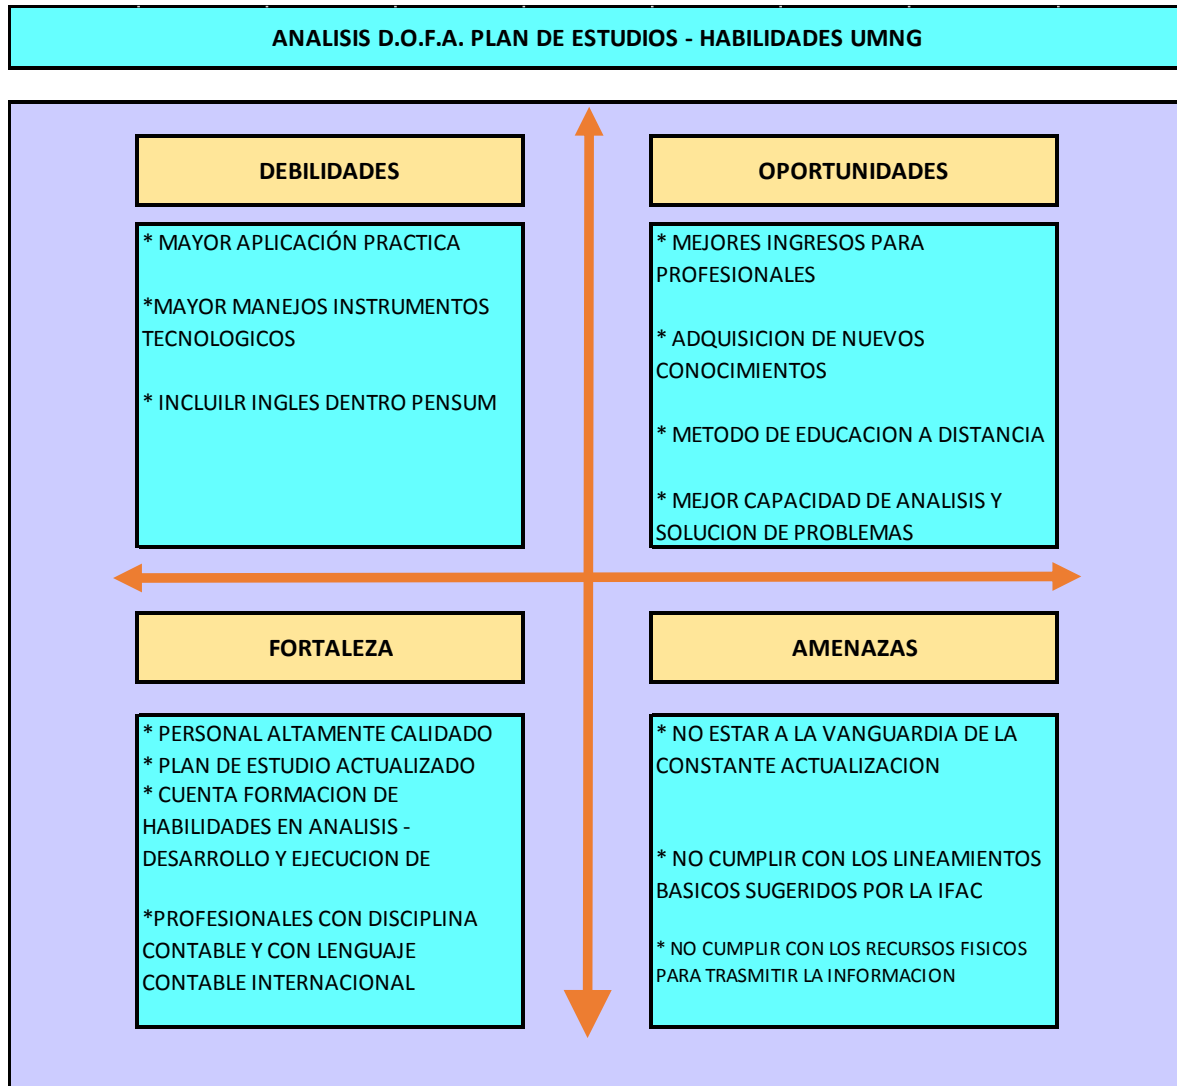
ANALISIS D.O.F.A. PLAN DE ESTUDIOS - HABILIDADES UMNG

DEBILIDADES

* MAYOR APLICACIÓN PRACTICA

*MAYOR MANEJOS INSTRUMENTOS TECNOLOGICOS

* INCLUILR INGLES DENTRO PENSUM

OPORTUNIDADES

* MEJORES INGRESOS PARA PROFESIONALES

* ADQUISICION DE NUEVOS CONOCIMIENTOS

* METODO DE EDUCACION A DISTANCIA

* MEJOR CAPACIDAD DE ANALISIS Y SOLUCION DE PROBLEMAS

FORTALEZA

* PERSONAL ALTAMENTE CALIDADO
* PLAN DE ESTUDIO ACTUALIZADO
* CUENTA FORMACION DE HABILIDADES EN ANALISIS - DESARROLLO Y EJECUCION DE

*PROFESIONALES CON DISCIPLINA CONTABLE Y CON LENGUAJE CONTABLE INTERNACIONAL

AMENAZAS

* NO ESTAR A LA VANGUARDIA DE LA CONSTANTE ACTUALIZACION

* NO CUMPLIR CON LOS LINEAMIENTOS BASICOS SUGERIDOS POR LA IFAC

* NO CUMPLIR CON LOS RECURSOS FISICOS PARA TRASMITIR LA INFORMACION